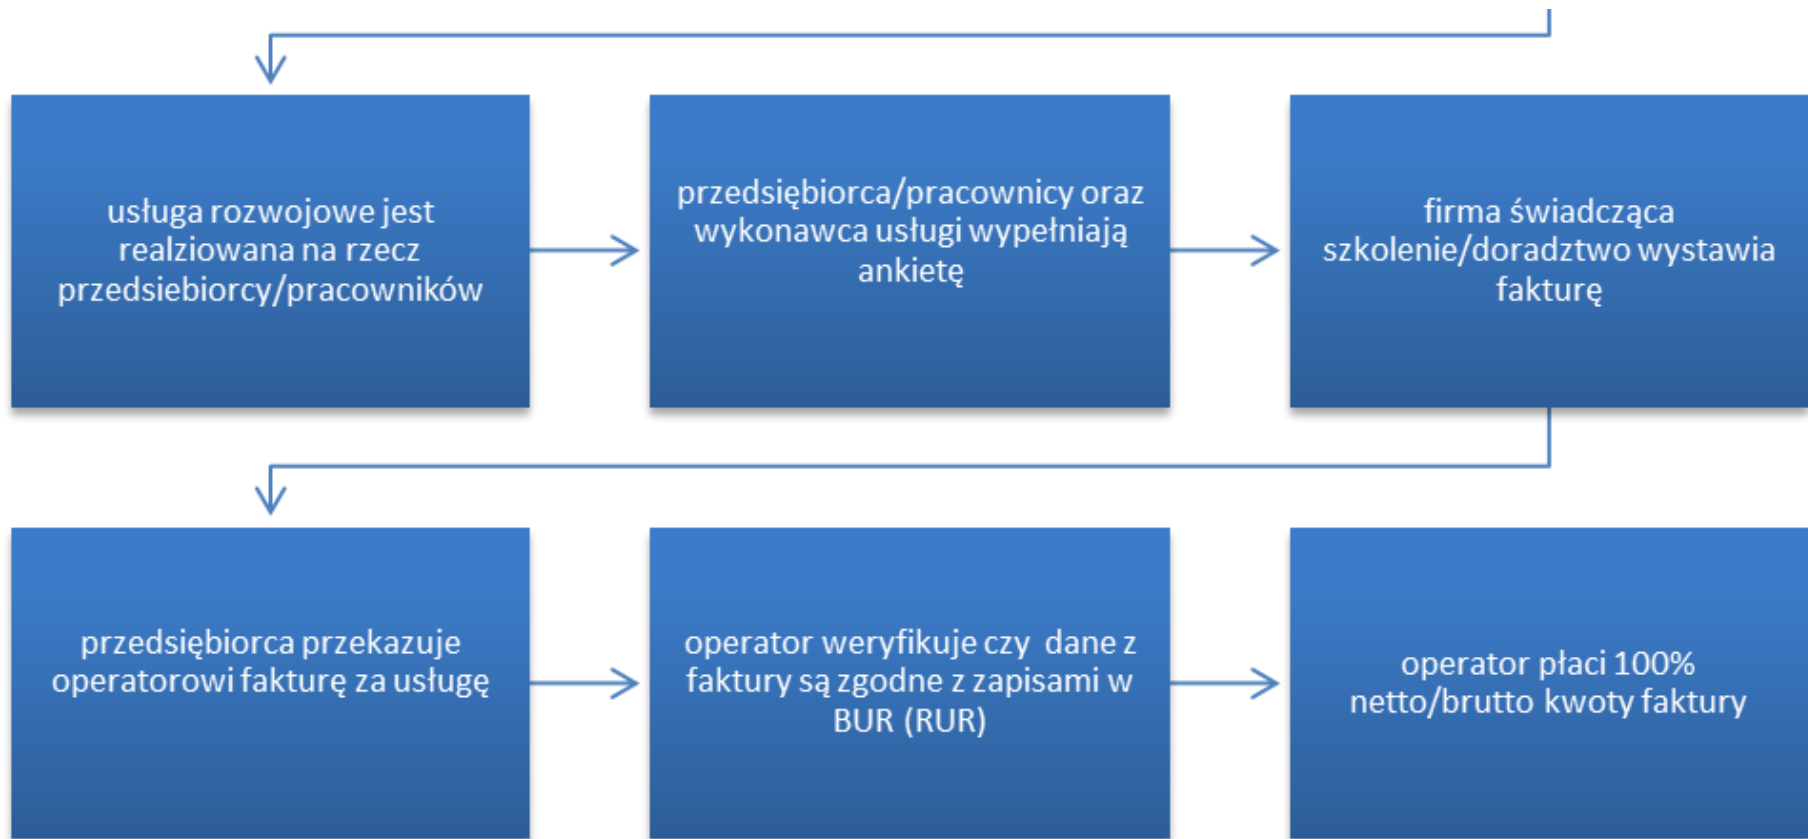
usługa rozwojowe jest realziowana na rzecz przedsiebiorcy/pracowników

przedsiębiorca/pracownicy oraz wykonawca usługi wypełniają ankietę

firma świadcząca szkolenie/doradztwo wystawia fakturę

przedsiębiorca przekazuje operatorowi fakturę za usługę

operator weryfikuje czy dane z faktury są zgodne z zapisami w BUR (RUR)

operator płaci 100% netto/brutto kwoty faktury